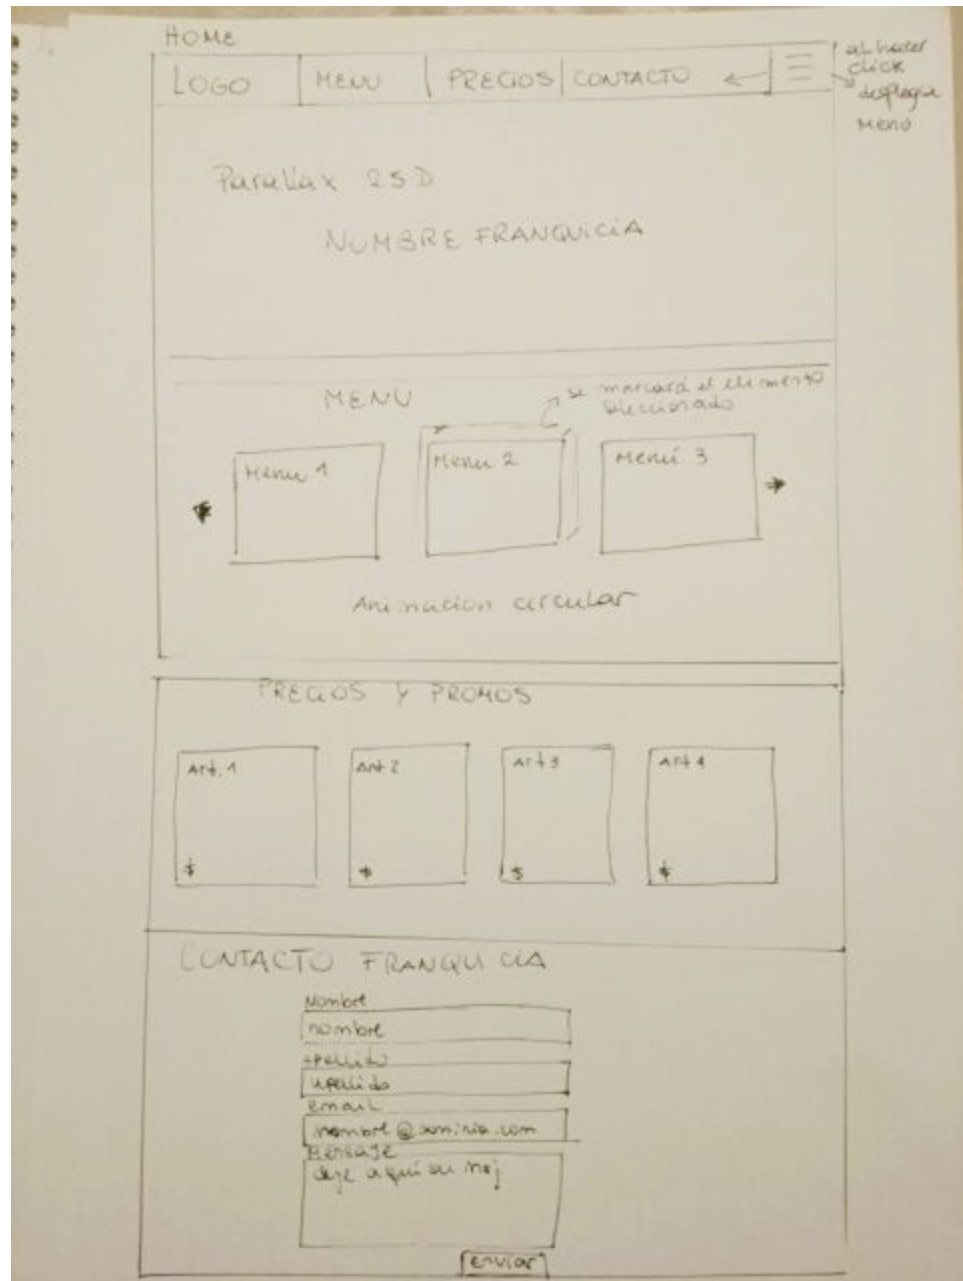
HOME

LOGO | MENU | PRECIOS | CONTACTO

al hacer click despliega Menu

Parallax 2.5D

NOMBRE FRANQUICIA

MENU

se marcara el elemento seleccionado

Menu 1

Menu 2

Menu 3

Animacion circular

PRECIOS Y PROMOS

Art. 1
$

Art 2
$

Art 3
$

Art 4
$

CONTACTO FRANQUICIA

Nombre
nombre

Apellido
apellido

email
nombre@dominio.com

Mensaje
deje aquí su msj

enviar